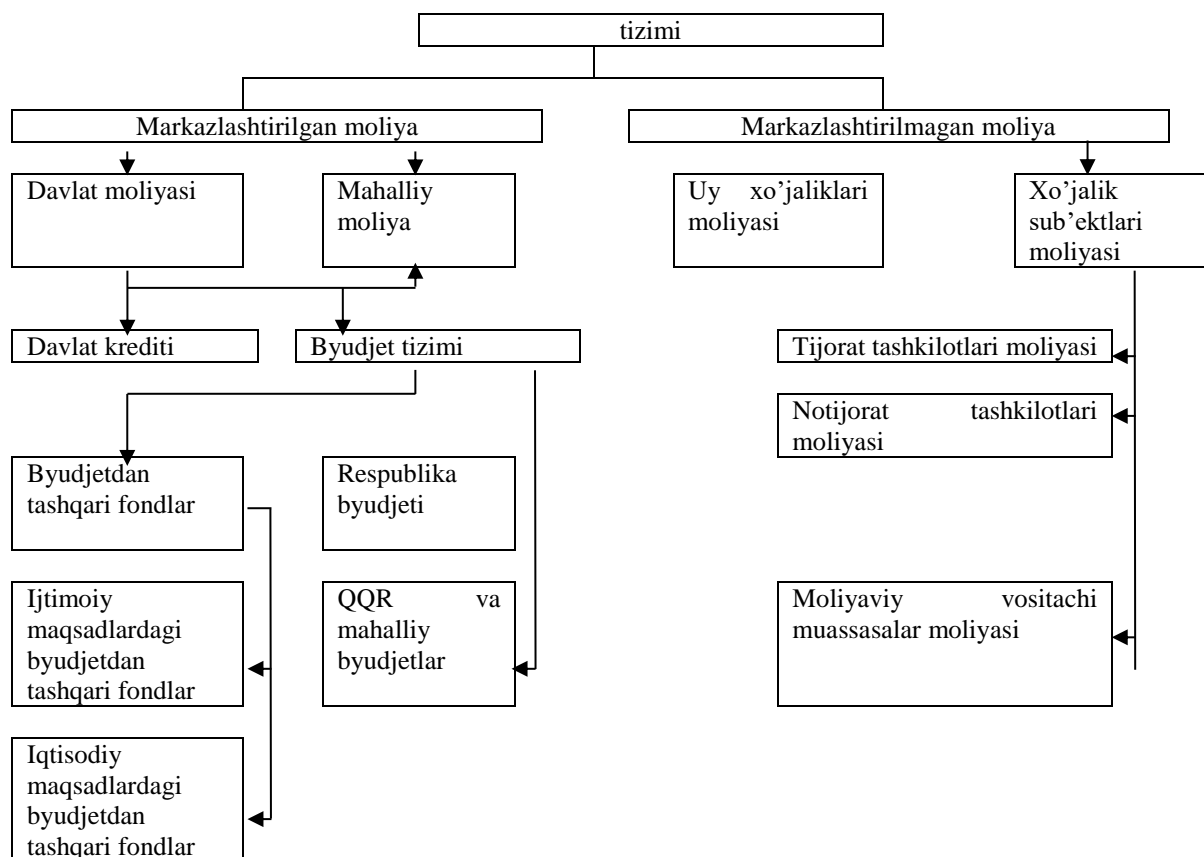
tizimi

Markazlashtirilgan moliya

Markazlashtirilmagan moliya

Davlat moliyasi

Mahalliy moliya

Uy xo'jaliklari moliyasi

Xo'jalik sub'ektlari moliyasi

Davlat krediti

Byudjet tizimi

Tijorat tashkilotlari moliyasi

Notijorat tashkilotlari moliyasi

Byudjetdan tashqari fondlar

Respublika byudjeti

Ijtimoiy maqsadlardagi byudjetdan tashqari fondlar

QQR va mahalliy byudjetlar

Moliyaviy vositachi muassasalar moliyasi

Iqtisodiy maqsadlardagi byudjetdan tashqari fondlar